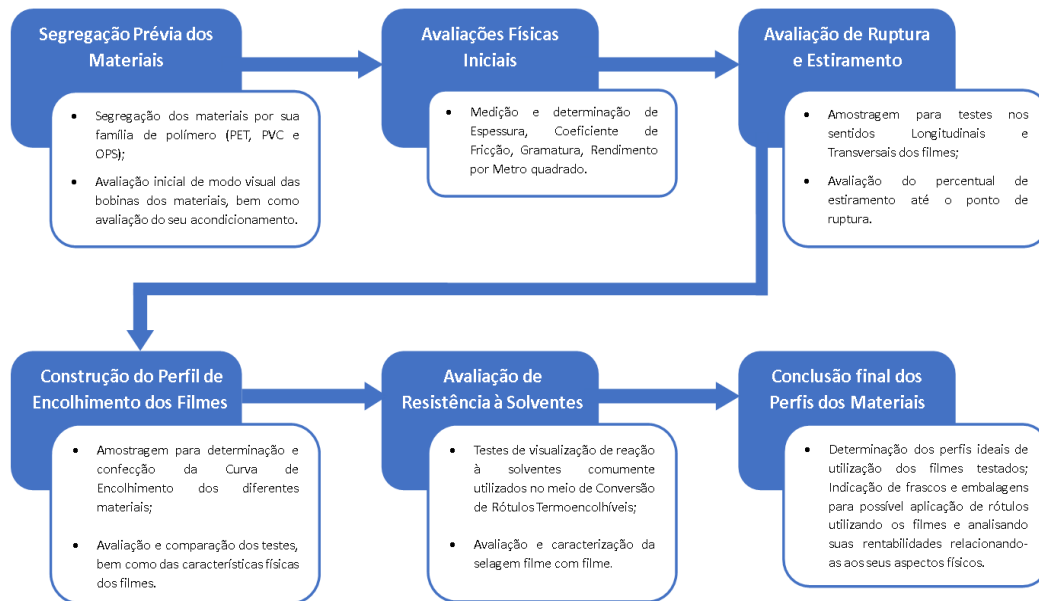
Segregação Prévia dos Materiais

- Segregação dos materiais por sua família de polímero (PET, PVC e OPS);
- Avaliação inicial de modo visual das bobinas dos materiais, bem como avaliação do seu acondicionamento.

Avaliações Físicas Iniciais

- Medição e determinação de Espessura, Coeficiente de Fricção, Gramatura, Rendimento por Metro quadrado.

Avaliação de Ruptura e Estiramento

- Amostragem para testes nos sentidos Longitudinais e Transversais dos filmes;
- Avaliação do percentual de estiramento até o ponto de ruptura.

Construção do Perfil de Encolhimento dos Filmes

- Amostragem para determinação e confecção da Curva de Encolhimento dos diferentes materiais;
- Avaliação e comparação dos testes, bem como das características físicas dos filmes.

Avaliação de Resistência à Solventes

- Testes de visualização de reação à solventes comumente utilizados no meio de Conversão de Rótulos Termoencolhíveis;
- Avaliação e caracterização da selagem filme com filme.

Conclusão final dos Perfis dos Materiais

- Determinação dos perfis ideais de utilização dos filmes testados; Indicação de frascos e embalagens para possível aplicação de rótulos utilizando os filmes e analisando suas rentabilidades relacionando-as aos seus aspectos físicos.